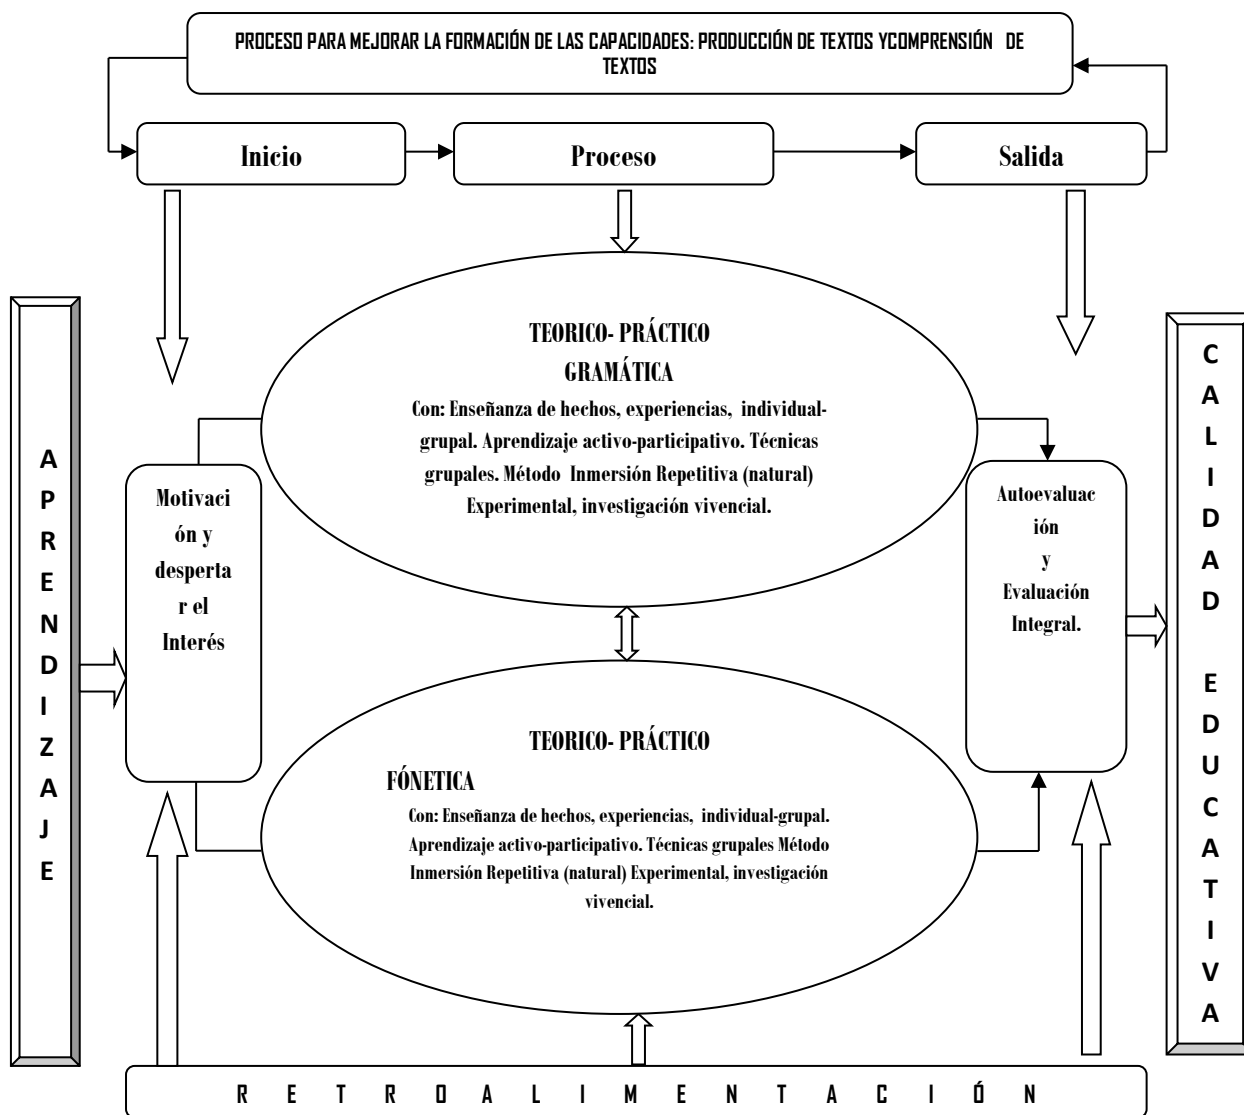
PROCESO PARA MEJORAR LA FORMACIÓN DE LAS CAPACIDADES: PRODUCCIÓN DE TEXTOS YCOMPRENSIÓN DE TEXTOS

Inicio

Proceso

Salida

A P R E N D I Z A J E

Motivación y despertar el Interés

TEORICO- PRÁCTICO
GRAMÁTICA
Con: Enseñanza de hechos, experiencias, individual-grupal. Aprendizaje activo-participativo. Técnicas grupales. Método Inmersión Repetitiva (natural) Experimental, investigación vivencial.

TEORICO- PRÁCTICO
FÓNETICA
Con: Enseñanza de hechos, experiencias, individual-grupal. Aprendizaje activo-participativo. Técnicas grupales Método Inmersión Repetitiva (natural) Experimental, investigación vivencial.

Autoevaluación y Evaluación Integral.

C A L I D A D E D U C A T I V A

R E T R O A L I M E N T A C I Ó N